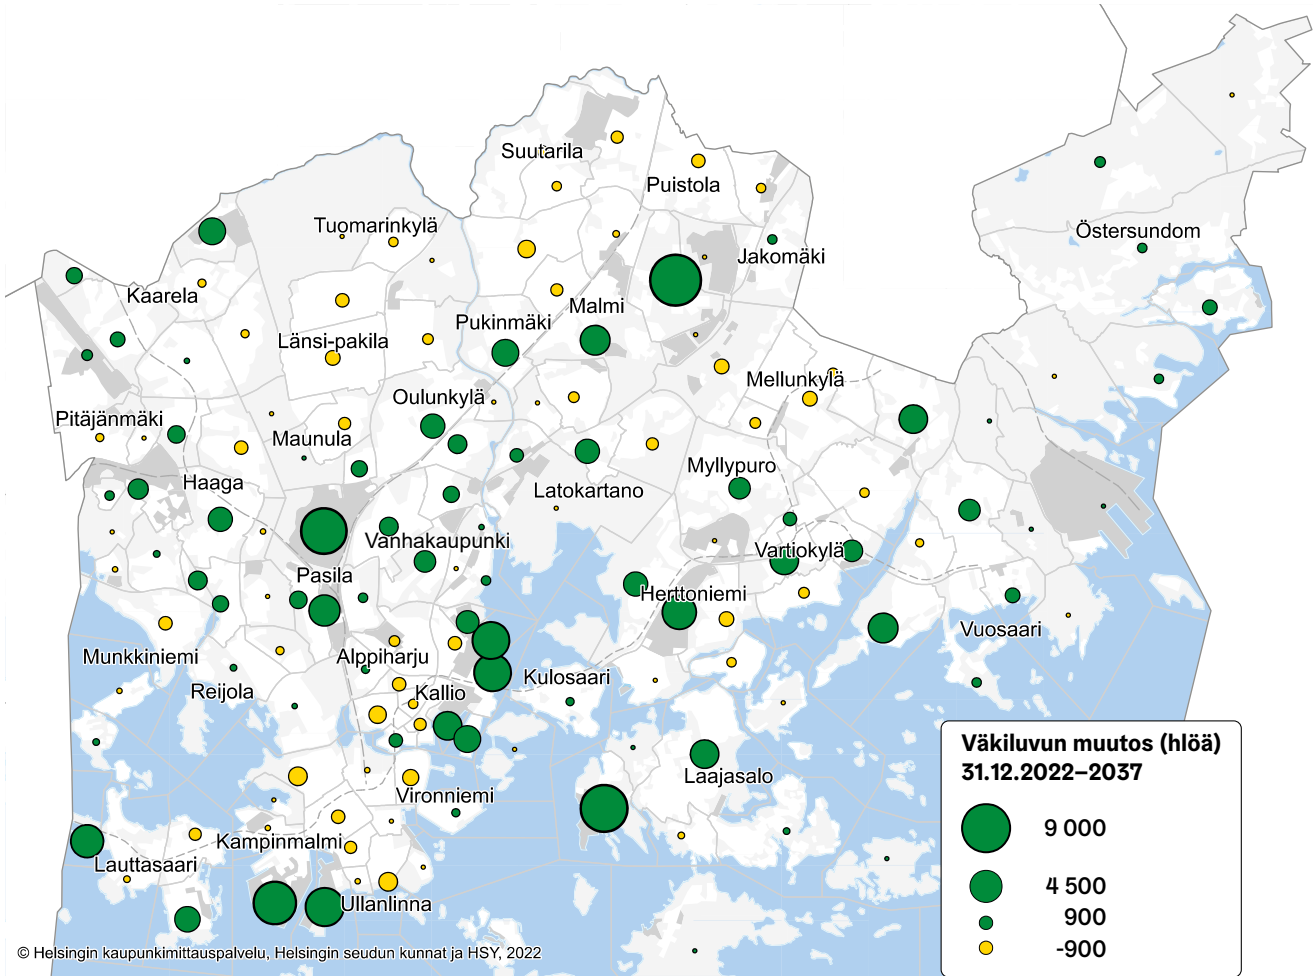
Suutarila
Puistola
Tuomarinkylä
Jakomäki
Östersundom
Kaarela
Malmi
Pukinmäki
Länsi-pakila
Mellunkylä
Oulunkylä
Pitäjänmäki
Maunula
Myllypuro
Haaga
Latokartano
Vanhakaupunki
Vartiokylä
Pasila
Herttoniemi
Vuosaari
Munkkiniemi
Alppiharju
Kulosaari
Reijola
Kallio
Laajasalo
Vironniemi
Kampinmalmi
Lauttasaari
Ullanlinna

Väkiluvun muutos (hlöä)
31.12.2022–2037
9 000
4 500
900
-900

© Helsingin kaupunkimittauspalvelu, Helsingin seudun kunnat ja HSY, 2022